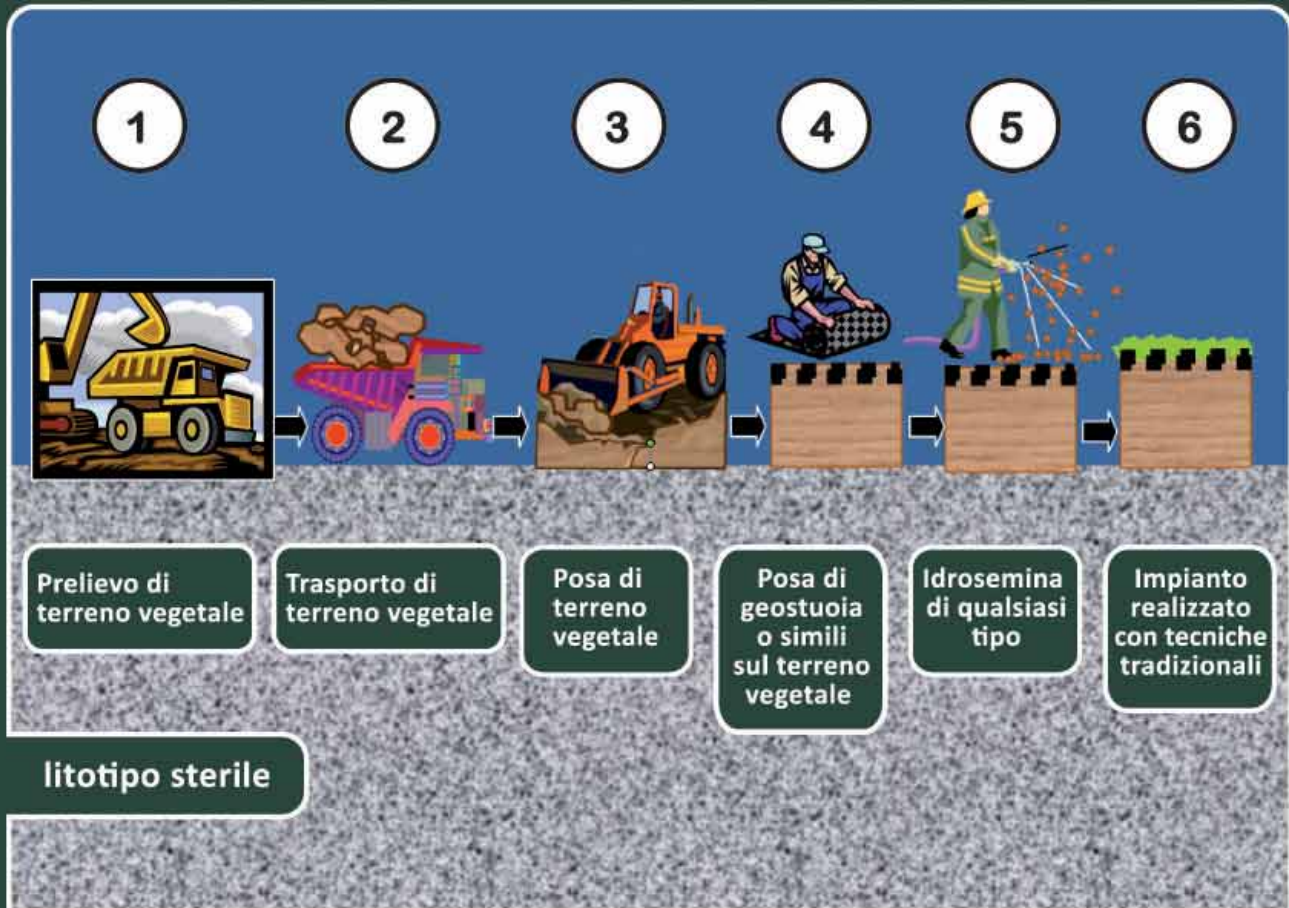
1

2

3

4

5

6

Prelievo di terreno vegetale

Trasporto di terreno vegetale

Posa di terreno vegetale

Posa di geostuoia o simili sul terreno vegetale

Idrosemina di qualsiasi tipo

Impianto realizzato con tecniche tradizionali

litotipo sterile